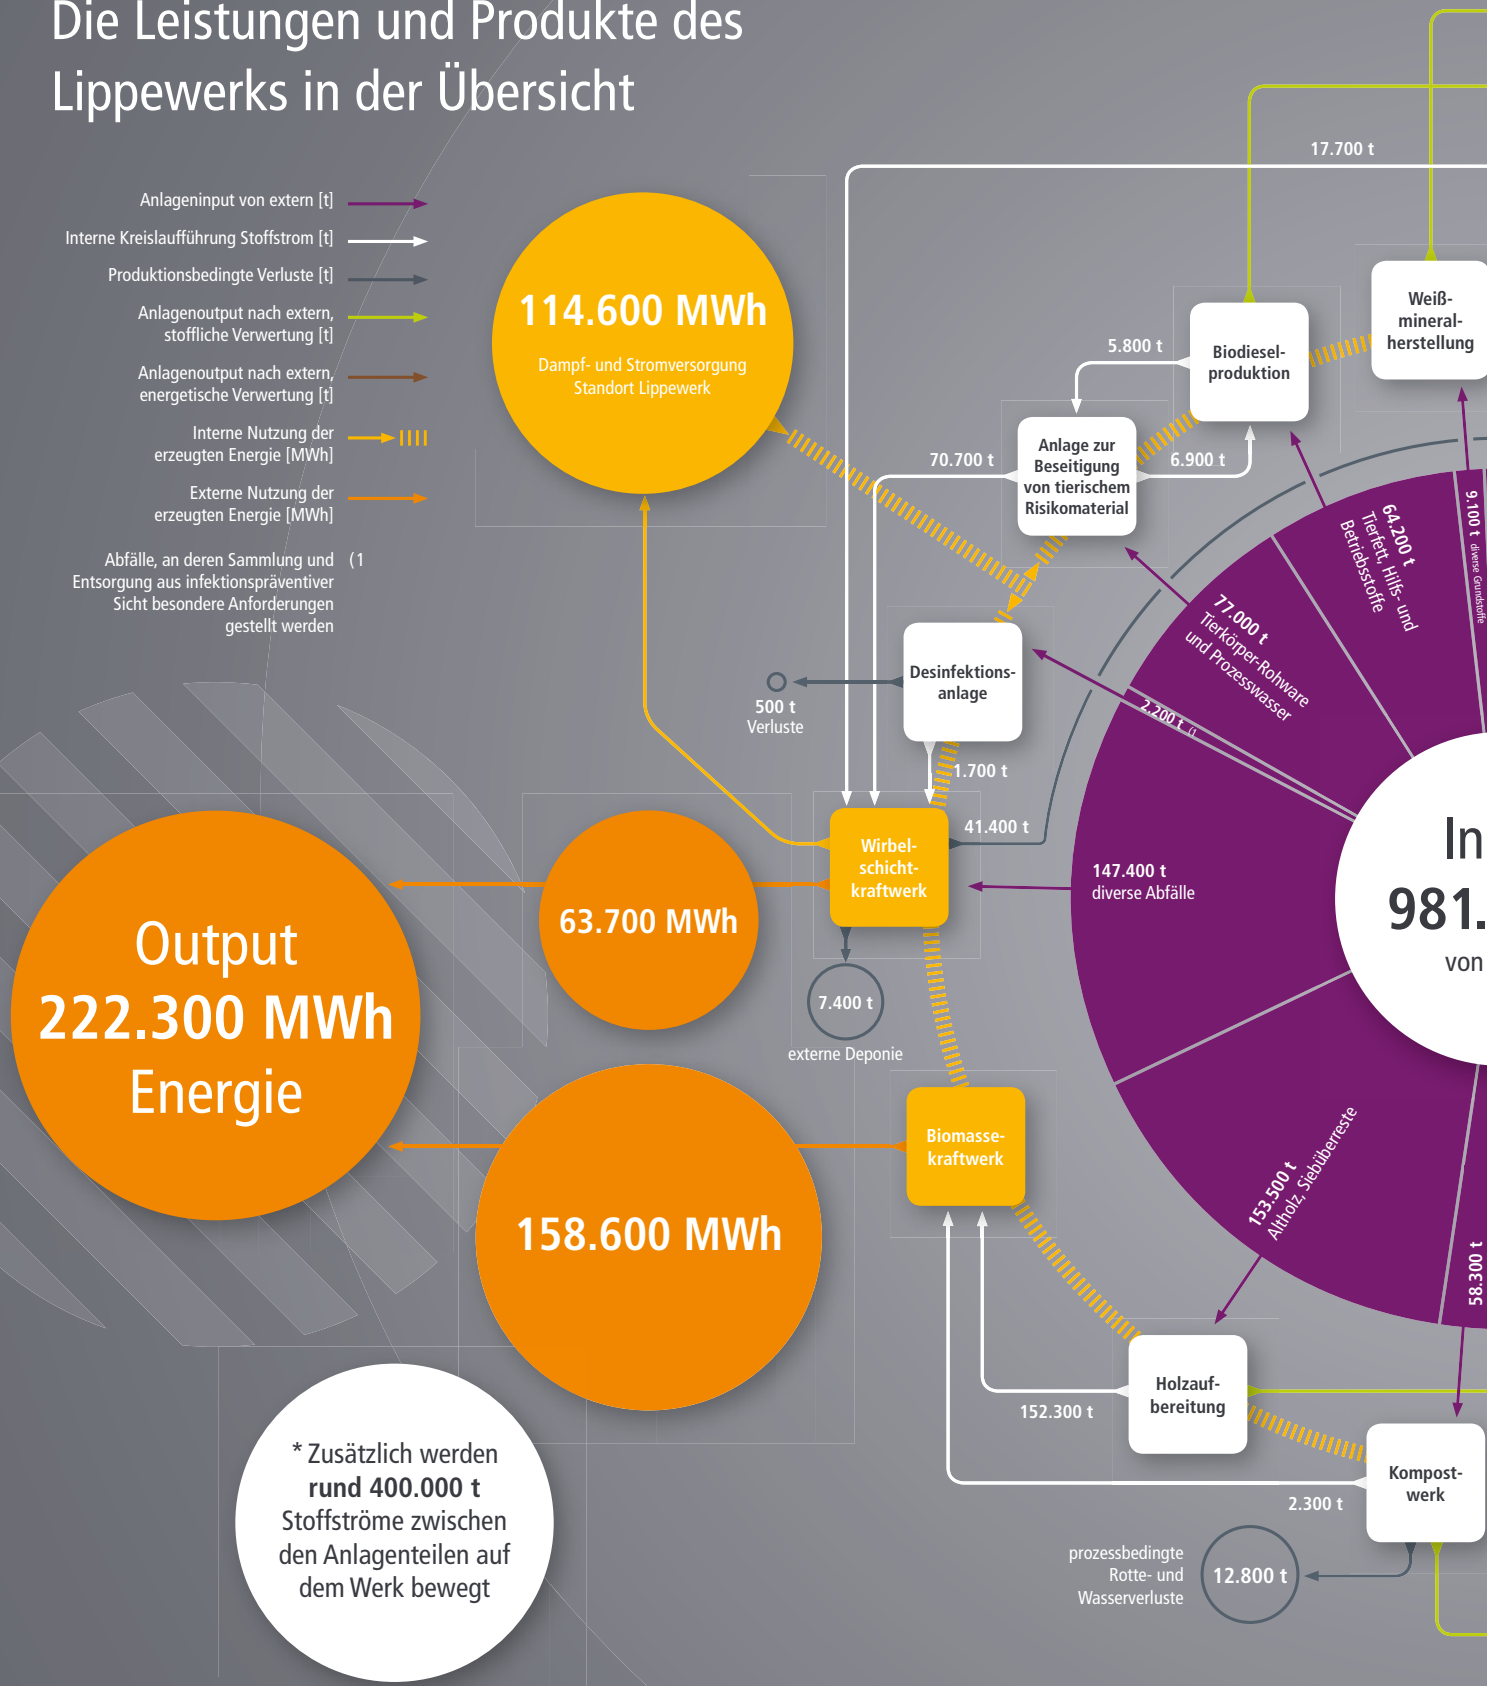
Die Leistungen und Produkte des Lippewerks in der Übersicht

Anlageninput von extern [t]
Interne Kreislaufführung Stoffstrom [t]
Produktionsbedingte Verluste [t]
Anlagenoutput nach extern, stoffliche Verwertung [t]
Anlagenoutput nach extern, energetische Verwertung [t]
Interne Nutzung der erzeugten Energie [MWh]
Externe Nutzung der erzeugten Energie [MWh]
Abfälle, an deren Sammlung und Entsorgung aus infektionspräventiver Sicht besondere Anforderungen gestellt werden (1

114.600 MWh
Dampf- und Stromversorgung Standort Lippewerk

17.700 t
5.800 t
Biodiesel-produktion
Weiß-mineral-herstellung
70.700 t
Anlage zur Beseitigung von tierischem Risikomaterial
6.900 t
9.100 t diverse Grundstoffe
64.200 t Tierfett, Hilfs- und Betriebsstoffe
77.000 t Tierkörper-Rohware und Prozesswasser
2.200 t (1
Desinfektions-anlage
500 t Verluste
1.700 t
41.400 t
Wirbel-schicht-kraftwerk
147.400 t diverse Abfälle
In
981.
von
63.700 MWh
Output 222.300 MWh Energie
7.400 t
externe Deponie
Biomasse-kraftwerk
153.500 t Altholz, Siebüberreste
58.300 t
158.600 MWh
Holzauf-bereitung
152.300 t
Kompost-werk
2.300 t
* Zusätzlich werden rund 400.000 t Stoffströme zwischen den Anlagenteilen auf dem Werk bewegt
prozessbedingte Rotte- und Wasserverluste
12.800 t